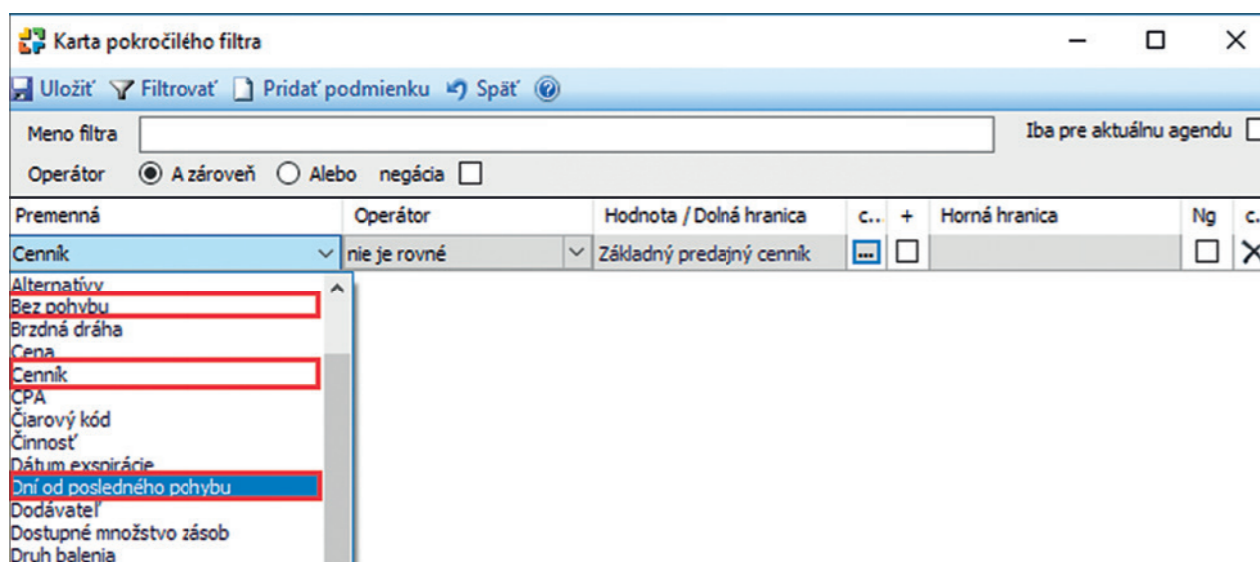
Karta pokročilého filtra

Uložiť Filtrovať Pridať podmienku Späť

Meno filtra

Iba pre aktuálnu agendu

Operátor A zároveň Alebo negácia

| Premenná | Operátor | Hodnota / Dolná hranica | c.. | + | Horná hranica | Ng | c. |
|---|---|---|---|---|---|---|---|
| Cenník | nie je rovné | Základný predajný cenník | ... | | | | |

Alternatívy
Bez pohybu
Brzdná dráha
Cena
Cenník
CPA
Čiarový kód
Činnosť
Dátum exspirácie
Dní od posledného pohybu
Dodávateľ
Dostupné množstvo zásob
Druh balenia